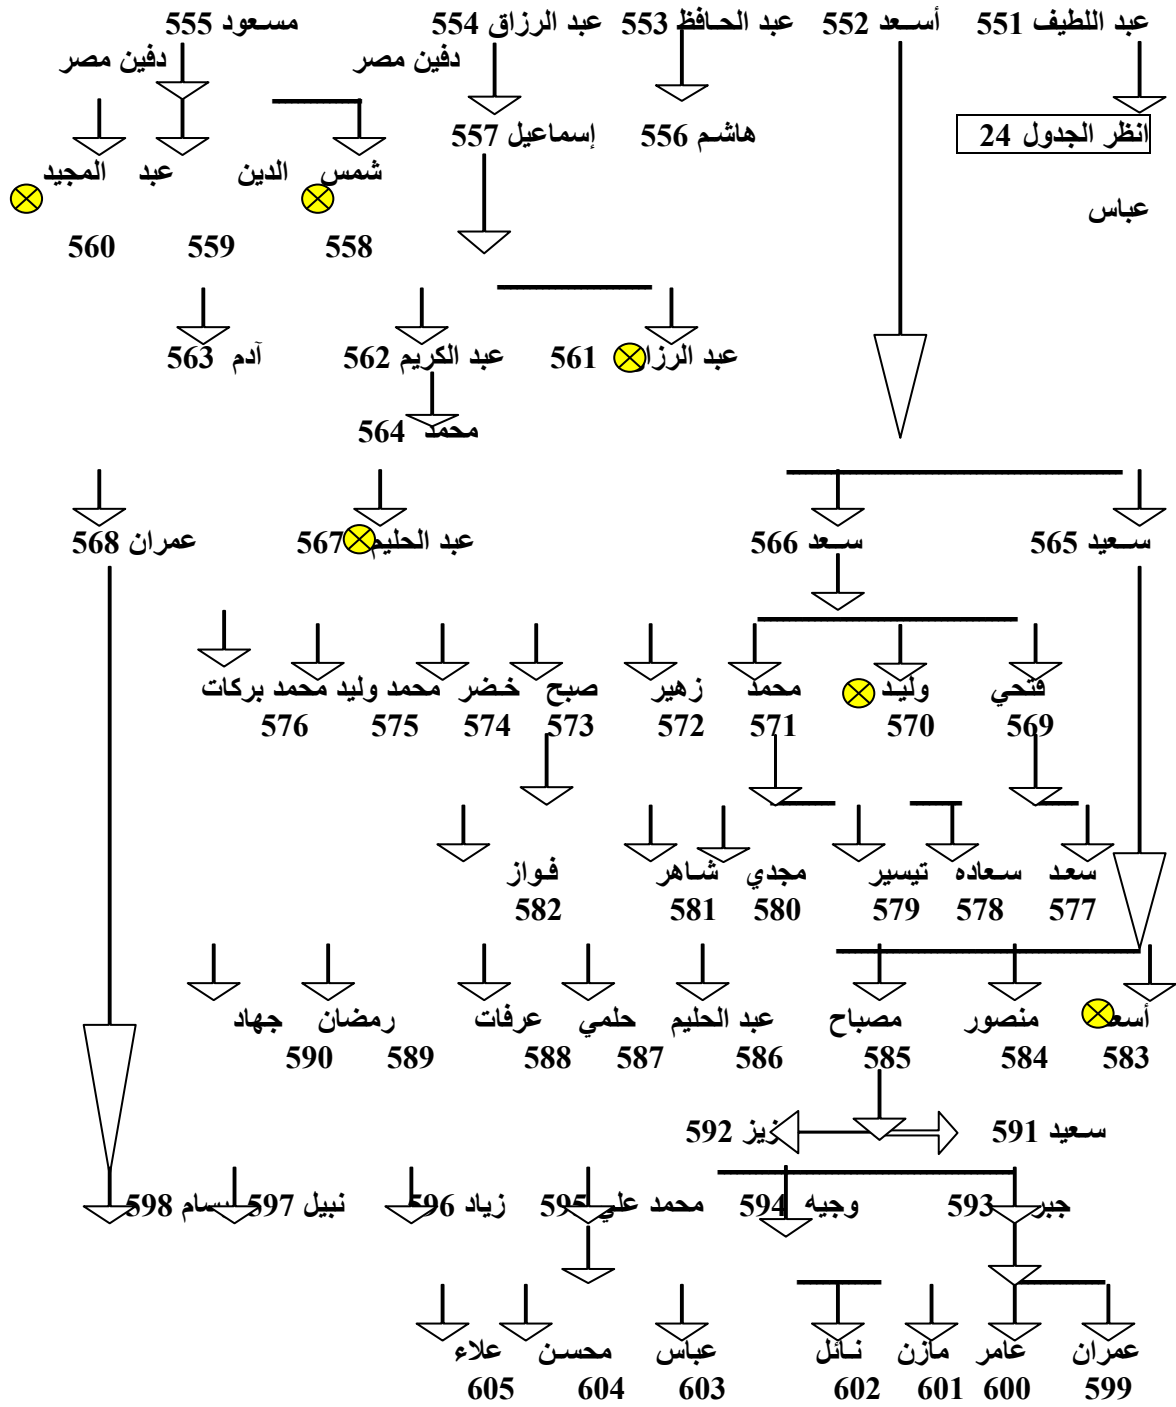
عبد اللطيف 551 أسعد 552 عبد الحافظ 553 عبد الرزاق 554 مسعود 555

دفين مصر دفين مصر

انظر الجدول 24

عباس

هاشم 556 إسماعيل 557

شمس الدين عبد المجيد

558 559 560

عبد الرزاق 561 عبد الكريم 562 آدم 563

محمد 564

سعيد 565 سعد 566 عبد الحليم 567 عمران 568

فتحي وليد محمد زهير صبح خضر محمد وليد محمد بركات

569 570 571 572 573 574 575 576

سعد سعاده تيسير مجدي شاهر فواز

577 578 579 580 581 582

أسعد منصور مصباح عبد الحليم حلمي عرفات رمضان جهاد

583 584 585 586 587 588 589 590

سعيد 591 عزيز 592

جبر 593 وجيه 594 محمد علي 595 زياد 596 نبيل 597 بسام 598

عمران عامر مازن نائل عباس محسن علاء

599 600 601 602 603 604 605